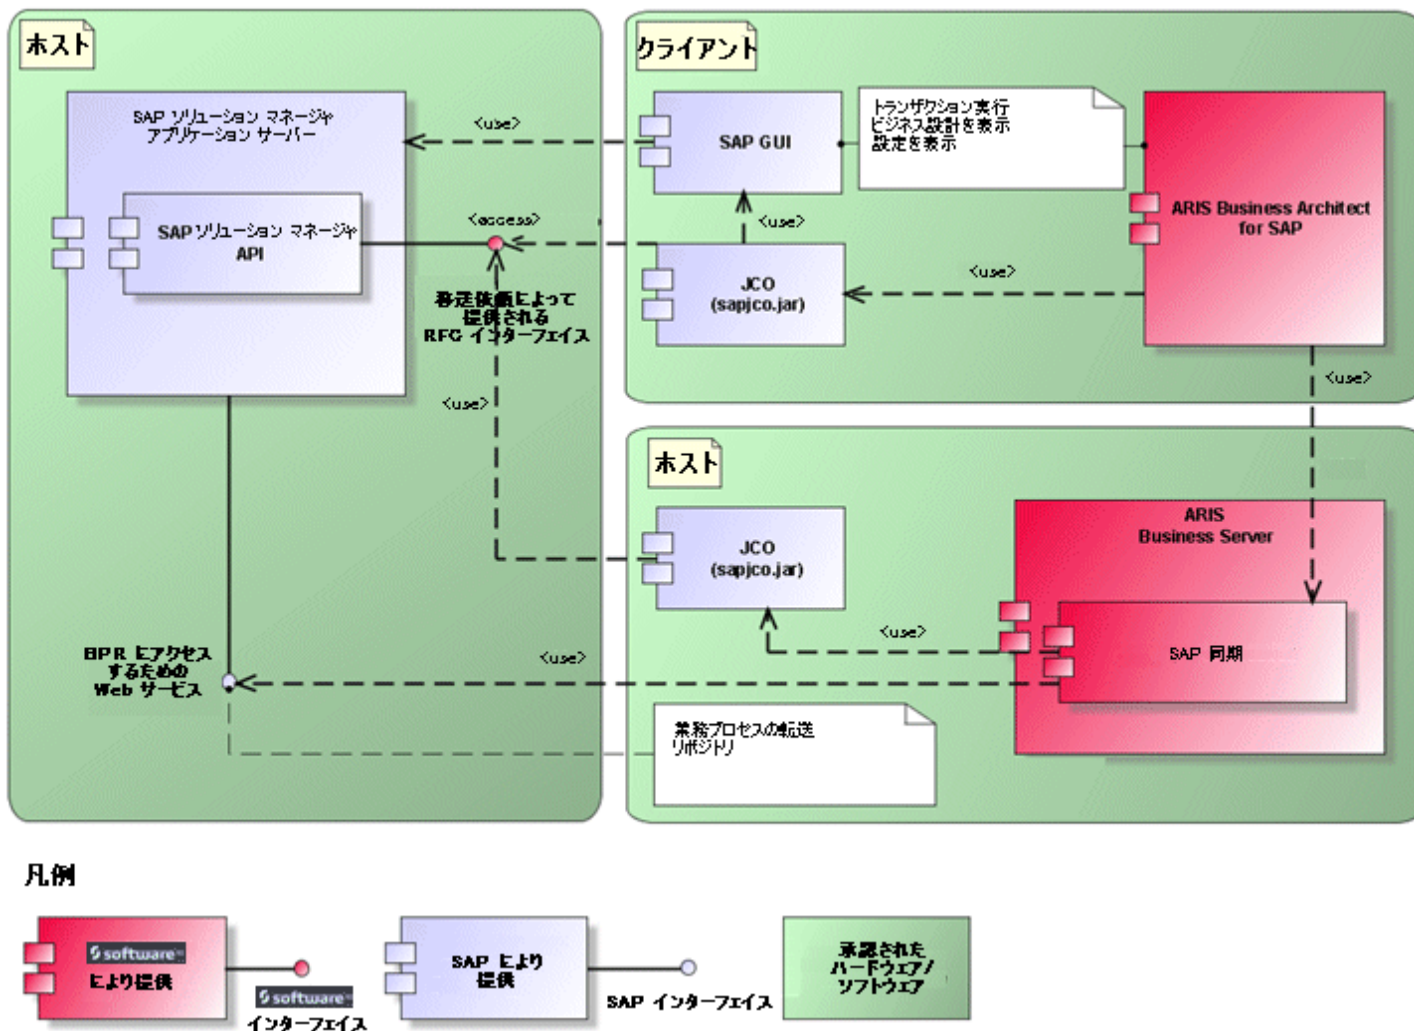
ホスト

SAP ソリューション マネージャ アプリケーション サーバー

SAP ソリューション マネージャ API

<use>

<access>

移送依頼によって提供される RFC インターフェイス

<use>

BPR にアクセスするための Web サービス

クライアント

SAP GUI

トランザクション実行 ビジネス設計を表示 設定を表示

<use>

JCO (sapjco.jar)

<use>

ARIS Business Architect for SAP

<use>

ホスト

JCO (sapjco.jar)

ARIS Business Server

SAP 同期

<use>

<use>

業務プロセスの転送 リポジトリ

凡例

software により提供

software インターフェイス

SAP により提供

SAP インターフェイス

承認された ハードウェア/ ソフトウェア